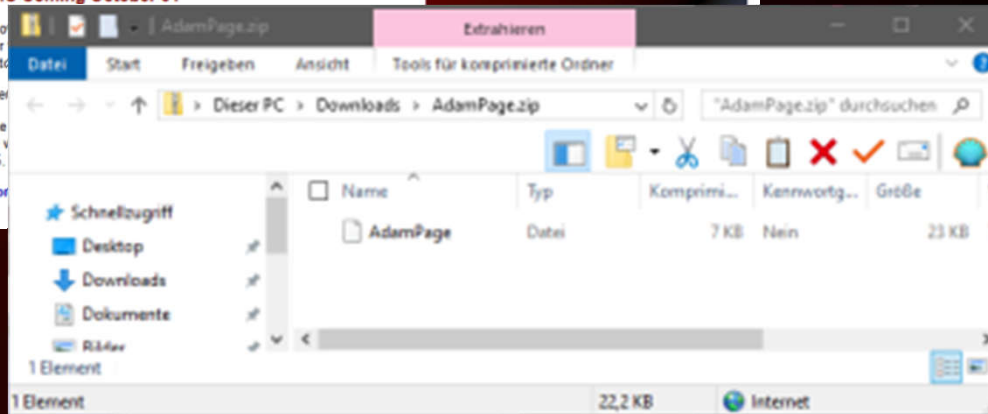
AdamPage.zip

Extrahieren

Datei Start Freigeben Ansicht Tools für komprimierte Ordner

Dieser PC > Downloads > AdamPage.zip

"AdamPage.zip" durchsuchen

Schnellzugriff
Desktop
Downloads
Dokumente
Bilder

| Name | Typ | Komprimi... | Kennwortg... | Größe |
|---|---|---|---|---|
| AdamPage | Datei | 7 KB | Nein | 23 KB |

1 Element

1 Element 22,2 KB Internet